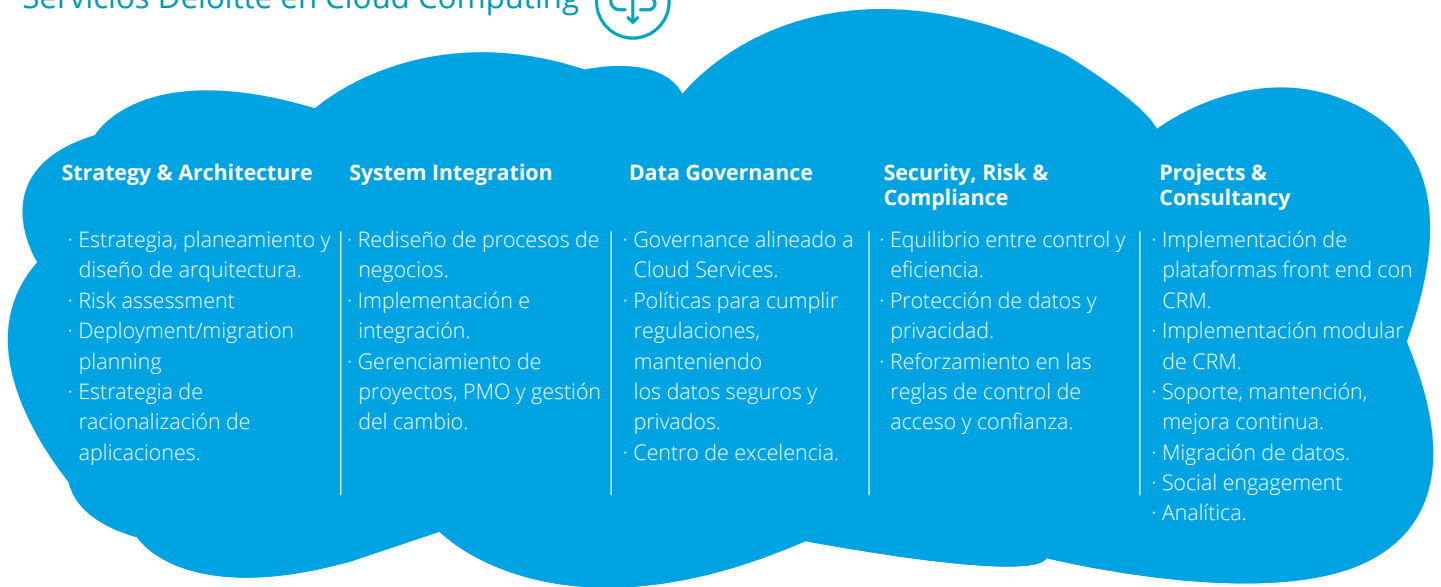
Servicios Deloitte en Cloud Computing

**Strategy & Architecture**

· Estrategia, planeamiento y diseño de arquitectura.
· Risk assessment
· Deployment/migration planning
· Estrategia de racionalización de aplicaciones.

**System Integration**

· Rediseño de procesos de negocios.
· Implementación e integración.
· Gerenciamiento de proyectos, PMO y gestión del cambio.

**Data Governance**

· Governance alineado a Cloud Services.
· Políticas para cumplir regulaciones, manteniendo los datos seguros y privados.
· Centro de excelencia.

**Security, Risk & Compliance**

· Equilibrio entre control y eficiencia.
· Protección de datos y privacidad.
· Reforzamiento en las reglas de control de acceso y confianza.

**Projects & Consultancy**

· Implementación de plataformas front end con CRM.
· Implementación modular de CRM.
· Soporte, mantención, mejora continua.
· Migración de datos.
· Social engagement
· Analítica.